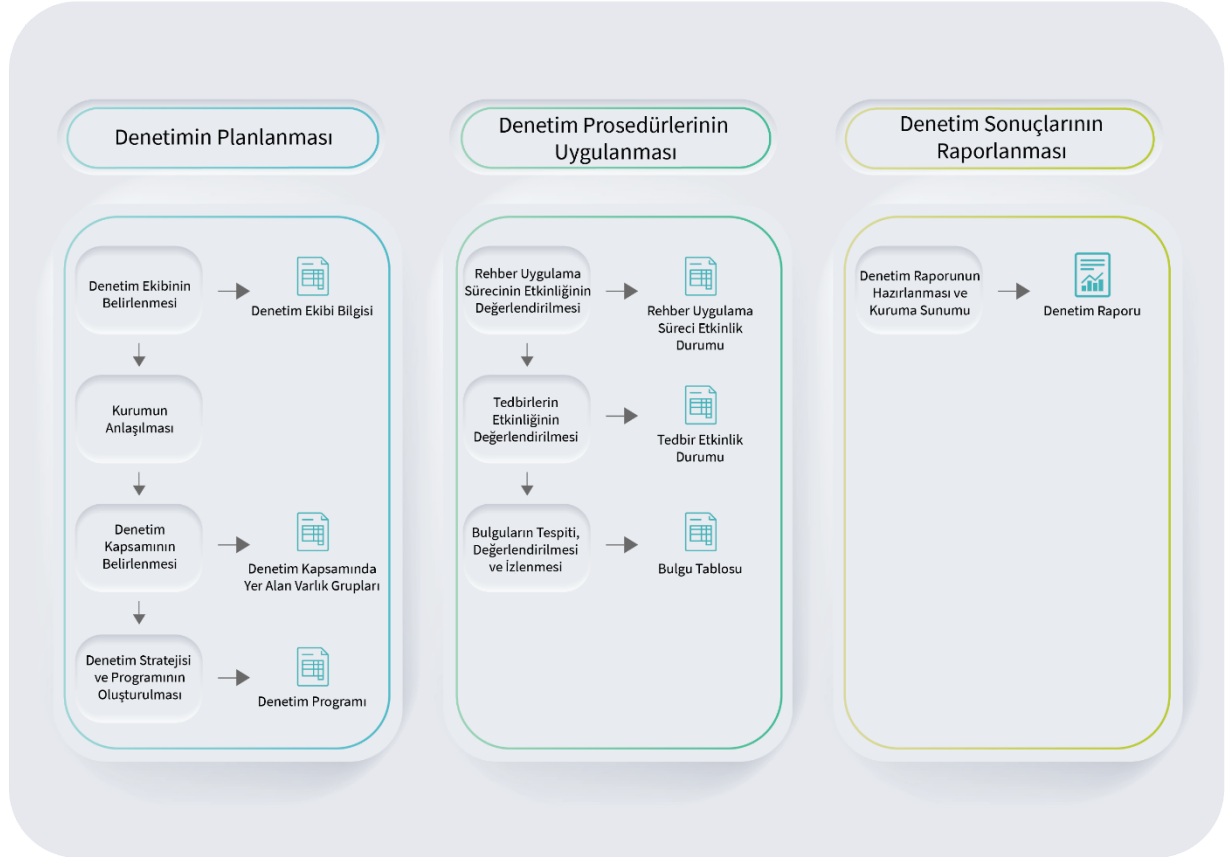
Denetimin Planlanması

Denetim Ekibinin Belirlenmesi

Denetim Ekibi Bilgisi

Kurumun Anlaşılması

Denetim Kapsamının Belirlenmesi

Denetim Kapsamında Yer Alan Varlık Grupları

Denetim Stratejisi ve Programının Oluşturulması

Denetim Programı

Denetim Prosedürlerinin Uygulanması

Rehber Uygulama Sürecinin Etkinliğinin Değerlendirilmesi

Rehber Uygulama Süreci Etkinlik Durumu

Tedbirlerin Etkinliğinin Değerlendirilmesi

Tedbir Etkinlik Durumu

Bulguların Tespiti, Değerlendirilmesi ve İzlenmesi

Bulgu Tablosu

Denetim Sonuçlarının Raporlanması

Denetim Raporunun Hazırlanması ve Kuruma Sunumu

Denetim Raporu